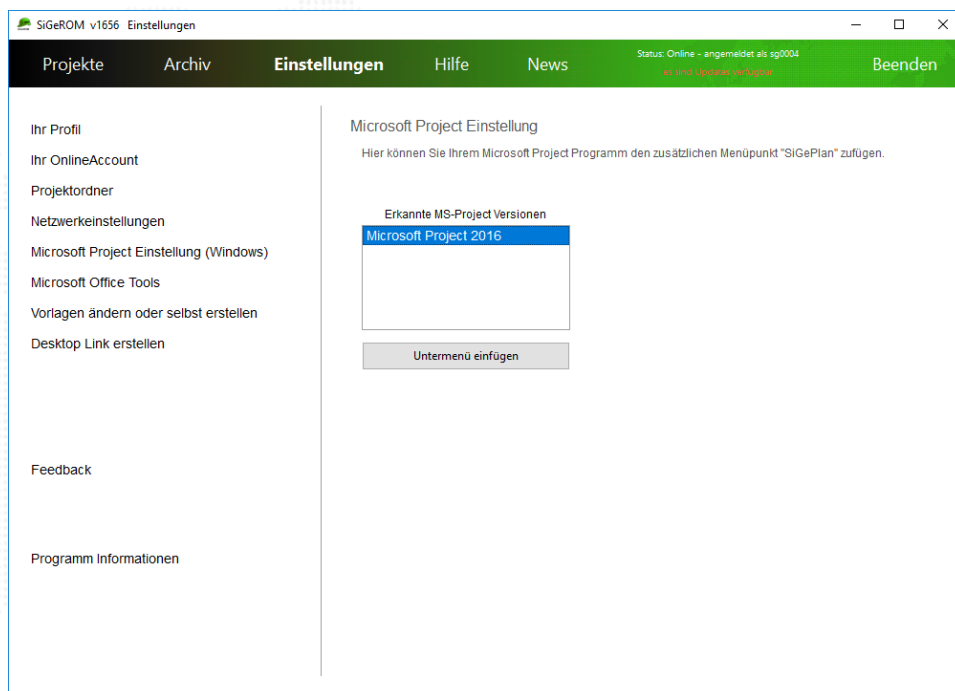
SiGeROM v1656 Einstellungen

Projekte Archiv Einstellungen Hilfe News

Status: Online - angemeldet als sg0004
es sind Updates verfügbar

Beenden

Ihr Profil
Ihr OnlineAccount
Projektordner
Netzwerkeinstellungen
Microsoft Project Einstellung (Windows)
Microsoft Office Tools
Vorlagen ändern oder selbst erstellen
Desktop Link erstellen

Feedback

Programm Informationen

Microsoft Project Einstellung

Hier können Sie Ihrem Microsoft Project Programm den zusätzlichen Menüpunkt "SiGePlan" zufügen.

Erkannte MS-Project Versionen

Microsoft Project 2016

Untermenü einfügen